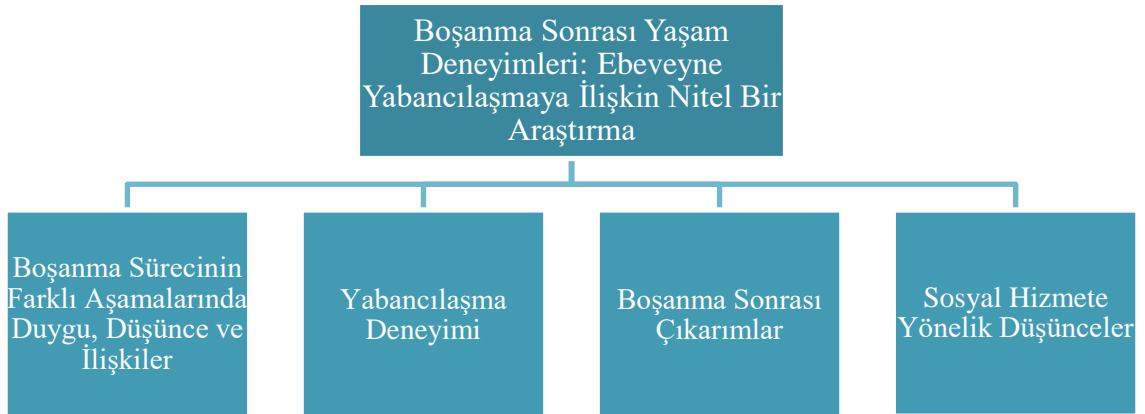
Boşanma Sonrası Yaşam Deneyimleri: Ebeveyne Yabancılaşmaya İlişkin Nitel Bir Araştırma

Boşanma Sürecinin Farklı Aşamalarında Duygu, Düşünce ve İlişkiler

Yabancılaşma Deneyimi

Boşanma Sonrası Çıkarımlar

Sosyal Hizmete Yönelik Düşünceler